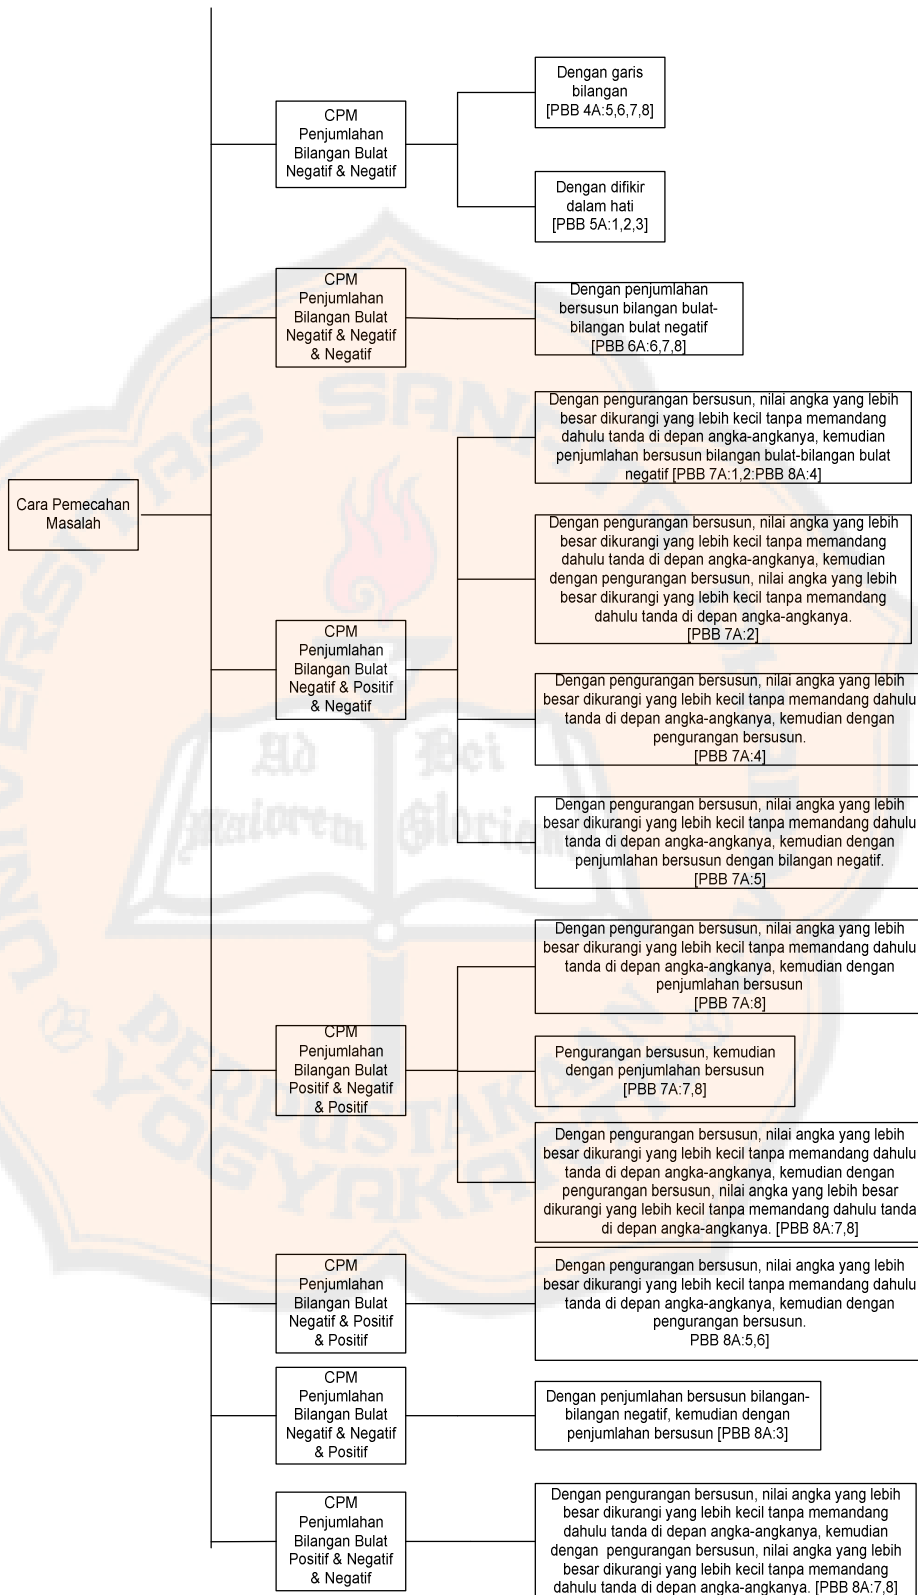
Cara Pemecahan Masalah

CPM Penjumlahan Bilangan Bulat Negatif & Negatif

Dengan garis bilangan [PBB 4A:5,6,7,8]

Dengan difikir dalam hati [PBB 5A:1,2,3]

CPM Penjumlahan Bilangan Bulat Negatif & Negatif & Negatif

Dengan penjumlahan bersusun bilangan bulat-bilangan bulat negatif [PBB 6A:6,7,8]

CPM Penjumlahan Bilangan Bulat Negatif & Positif & Negatif

Dengan pengurangan bersusun, nilai angka yang lebih besar dikurangi yang lebih kecil tanpa memandang dahulu tanda di depan angka-angkanya, kemudian penjumlahan bersusun bilangan bulat-bilangan bulat negatif [PBB 7A:1,2:PBB 8A:4]

Dengan pengurangan bersusun, nilai angka yang lebih besar dikurangi yang lebih kecil tanpa memandang dahulu tanda di depan angka-angkanya, kemudian dengan pengurangan bersusun, nilai angka yang lebih besar dikurangi yang lebih kecil tanpa memandang dahulu tanda di depan angka-angkanya. [PBB 7A:2]

Dengan pengurangan bersusun, nilai angka yang lebih besar dikurangi yang lebih kecil tanpa memandang dahulu tanda di depan angka-angkanya, kemudian dengan pengurangan bersusun. [PBB 7A:4]

Dengan pengurangan bersusun, nilai angka yang lebih besar dikurangi yang lebih kecil tanpa memandang dahulu tanda di depan angka-angkanya, kemudian dengan penjumlahan bersusun dengan bilangan negatif. [PBB 7A:5]

CPM Penjumlahan Bilangan Bulat Positif & Negatif & Positif

Dengan pengurangan bersusun, nilai angka yang lebih besar dikurangi yang lebih kecil tanpa memandang dahulu tanda di depan angka-angkanya, kemudian dengan penjumlahan bersusun [PBB 7A:8]

Pengurangan bersusun, kemudian dengan penjumlahan bersusun [PBB 7A:7,8]

Dengan pengurangan bersusun, nilai angka yang lebih besar dikurangi yang lebih kecil tanpa memandang dahulu tanda di depan angka-angkanya, kemudian dengan pengurangan bersusun, nilai angka yang lebih besar dikurangi yang lebih kecil tanpa memandang dahulu tanda di depan angka-angkanya. [PBB 8A:7,8]

CPM Penjumlahan Bilangan Bulat Negatif & Positif & Positif

Dengan pengurangan bersusun, nilai angka yang lebih besar dikurangi yang lebih kecil tanpa memandang dahulu tanda di depan angka-angkanya, kemudian dengan pengurangan bersusun. PBB 8A:5,6]

CPM Penjumlahan Bilangan Bulat Negatif & Negatif & Positif

Dengan penjumlahan bersusun bilangan-bilangan negatif, kemudian dengan penjumlahan bersusun [PBB 8A:3]

CPM Penjumlahan Bilangan Bulat Positif & Negatif & Negatif

Dengan pengurangan bersusun, nilai angka yang lebih besar dikurangi yang lebih kecil tanpa memandang dahulu tanda di depan angka-angkanya, kemudian dengan pengurangan bersusun, nilai angka yang lebih besar dikurangi yang lebih kecil tanpa memandang dahulu tanda di depan angka-angkanya. [PBB 8A:7,8]